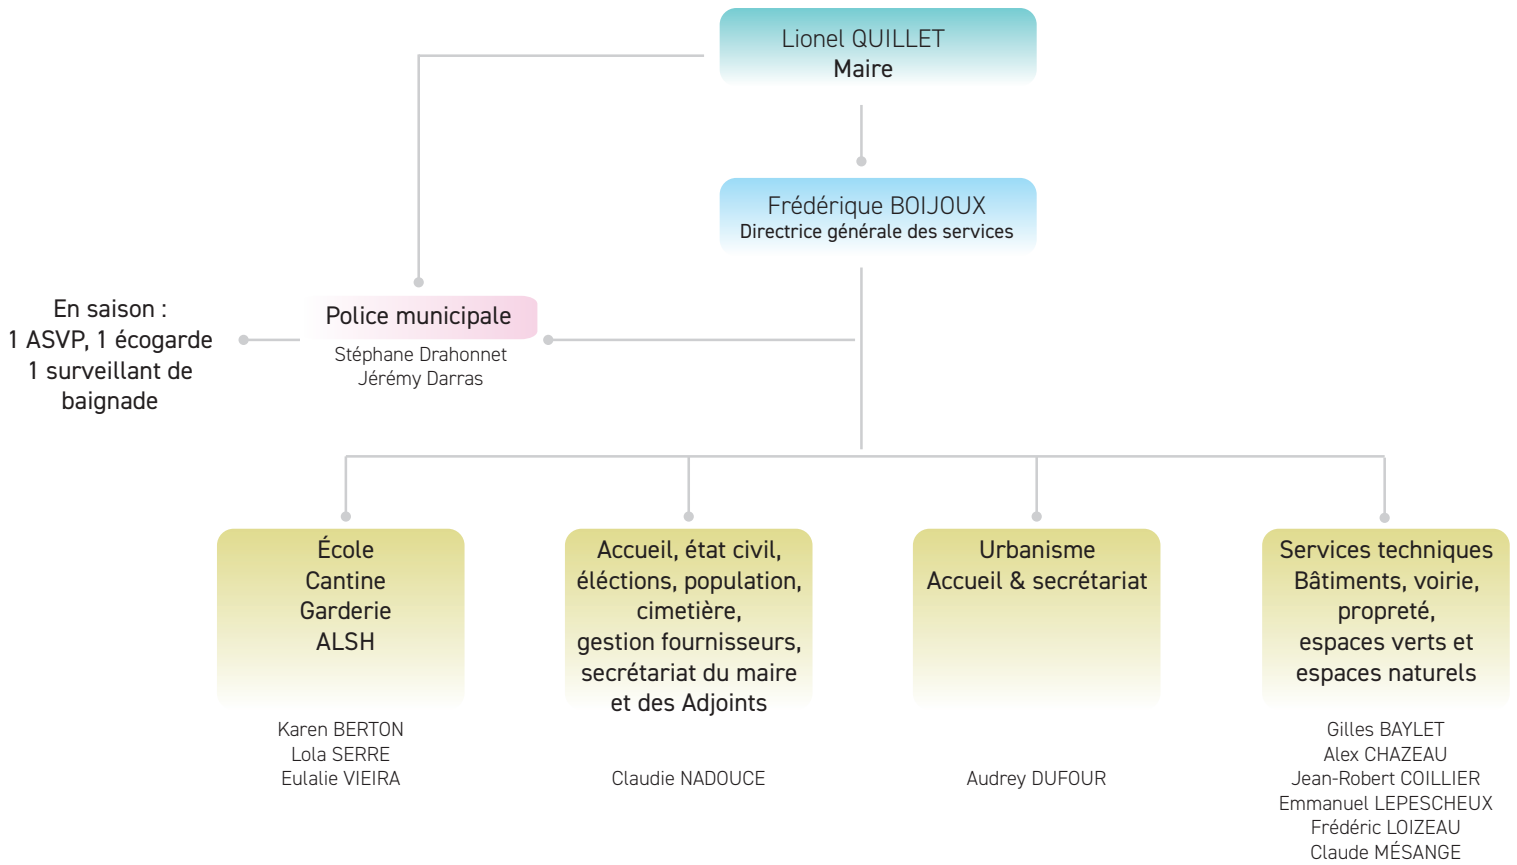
Lionel QUILLET
Maire

Frédérique BOIJOUX
Directrice générale des services

En saison :
1 ASVP, 1 écogarde
1 surveillant de baignade

Police municipale
Stéphane Drahonnet
Jérémy Darras

École
Cantine
Garderie
ALSH

Karen BERTON
Lola SERRE
Eulalie VIEIRA

Accueil, état civil, éléctions, population, cimetière, gestion fournisseurs, secrétariat du maire et des Adjoints

Claudie NADOUCE

Urbanisme
Accueil & secrétariat

Audrey DUFOUR

Services techniques
Bâtiments, voirie, propreté, espaces verts et espaces naturels

Gilles BAYLET
Alex CHAZEAU
Jean-Robert COILLIER
Emmanuel LEPESCHEUX
Frédéric LOIZEAU
Claude MÉSANGE